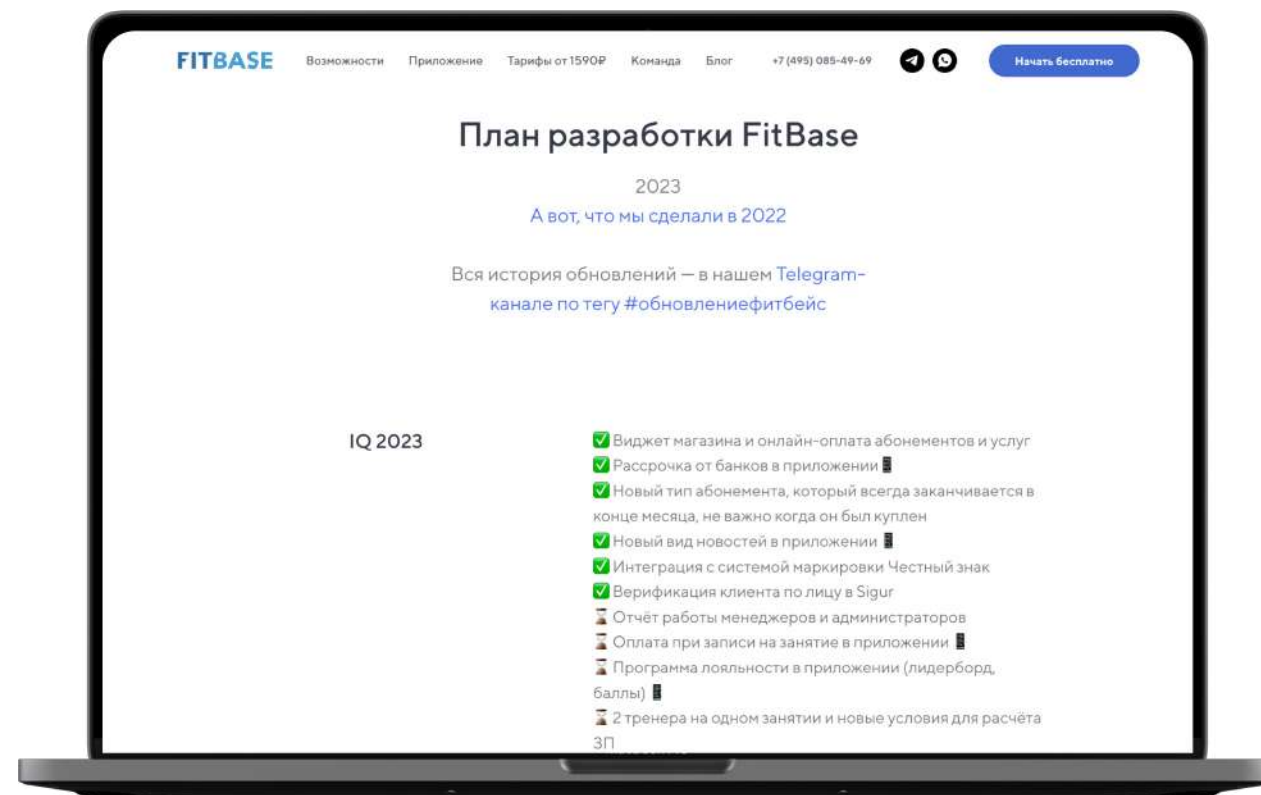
FITBASE Возможности Приложение Тарифы от 1590₽ Команда Блог +7 (495) 085-49-69 Начать бесплатно

План разработки FitBase

2023
А вот, что мы сделали в 2022

Вся история обновлений — в нашем Telegram-канале по тегу #обновлениефитбейс

IQ 2023

✅ Виджет магазина и онлайн-оплата абонементов и услуг
✅ Рассрочка от банков в приложении 📱
✅ Новый тип абонемента, который всегда заканчивается в конце месяца, не важно когда он был куплен
✅ Новый вид новостей в приложении 📱
✅ Интеграция с системой маркировки Честный знак
✅ Верификация клиента по лицу в Sigur
⏳ Отчёт работы менеджеров и администраторов
⏳ Оплата при записи на занятие в приложении 📱
⏳ Программа лояльности в приложении (лидерборд, баллы) 📱
⏳ 2 тренера на одном занятии и новые условия для расчёта ЗП